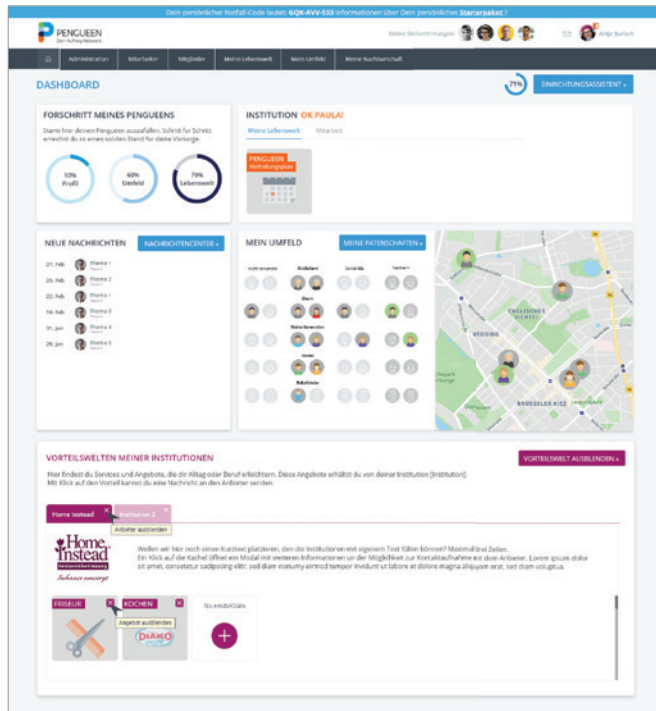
Dein persönlicher Notfall-Code lautet: GQK-AVV-533 Informationen über Dein persönliches Starterpaket ?

PENGUEEN
Dein Aufsatz-Netzwerk

Meine Vertrauenspersonen

Antje Bursch

Administration | Mitarbeiter | Mitglieder | Meine Lebenswelt | Mein Umfeld | Meine Nachbarschaft

DASHBOARD

71%

EINRICHTUNGSASSISTENT

FORSCHRITT MEINES PENGUEENS

Starte hier deinen Pengueen auszufüllen. Schritt für Schritt erreichst du so einen soliden Stand für deine Vorsorge.

10% Profil

60% Umfeld

79% Lebenswelt

INSTITUTION OK PAULA!

Meine Lebenswelt | Mitarbeit

PENGUEEN Vertretungsplan

NEUE NACHRICHTEN

NACHRICHTENCENTER

21. Feb Thema 1
23. Feb Thema 2
25. Feb Thema 1
16. Jan Thema 3
31. Jan Thema 4
29. Jan Thema 5

MEIN UMFELD

MEINE PATENSCHAFTEN

Großeltern
Eltern
Meine Generation
Kinder
Enkelkinder

WEDDING
BRÜSSELER KIEZ

VORTEILSWELTEN MEINER INSTITUTIONEN

VORTEILSWELT AUSBLENDEN

Hier findest du Services und Angebote, die dir Alltag oder Beruf erleichtern. Diese Angebote erhältst du von deiner Institution [Institution].
Mit Klick auf den Vorteil kannst du eine Nachricht an den Anbieter senden.

Home Instead | Institution 2

Anbieter ausblenden

Home Instead
Zuhause umsorgt

Wollen wir hier noch einen Kurztext platzieren, den die Institutionen mit eigenem Text füllen können? Maximal drei Zeilen.
Ein Klick auf die Kachel öffnet ein Modal mit weiteren Informationen ur der Möglichkeit zur Kontaktaufnahme mit dem Anbieter. Lorem ipsum dolor sit amet, consetetur sadipscing elitr, sed diam nonumy eirmod tempor invidunt ut labore et dolore magna aliquyam erat, sed diam voluptua.

FRISEUR

KOCHEN

Angebot ausblenden

DIAKO

TEILHINZUFÜGEN